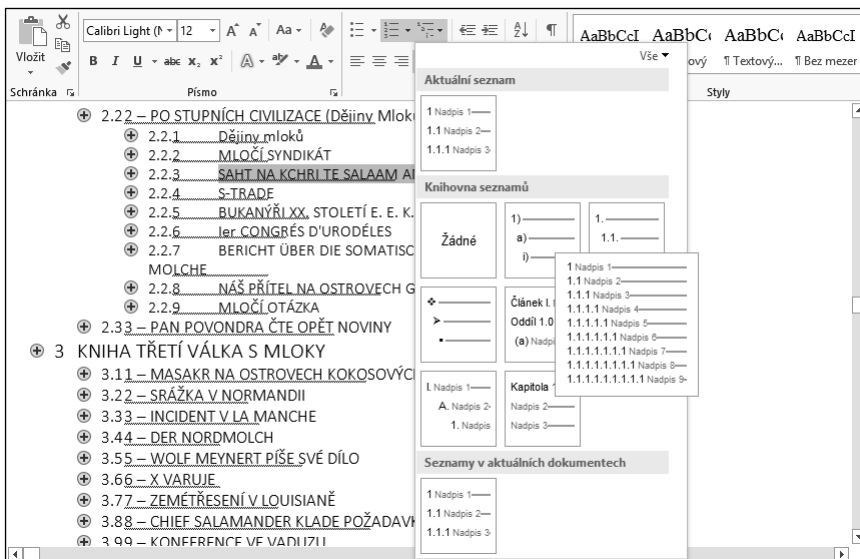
Vložit
Schránka
Calibri Light (N 12 A A Aa
B I U abc x₂ x²
Písmo
AaBbCcI AaBbC AaBbC AaBbCcI
ový ¶ Textový... ¶ Bez mezer
Styly
Vše
Aktuální seznam
1 Nadpis 1
1.1 Nadpis 2
1.1.1 Nadpis 3
Knihovna seznamů
Žádné
1)
a)
i)
1.
1.1.
1 Nadpis 1
1.1 Nadpis 2
1.1.1 Nadpis 3
1.1.1.1 Nadpis 4
1.1.1.1.1 Nadpis 5
1.1.1.1.1.1 Nadpis 6
1.1.1.1.1.1.1 Nadpis 7
1.1.1.1.1.1.1.1 Nadpis 8
1.1.1.1.1.1.1.1.1 Nadpis 9
Článek I.
Oddíl 1.0
(a) Nadpis
I. Nadpis 1
A. Nadpis 2
1. Nadpis
Kapitola 1
Nadpis 2
Nadpis 3
Seznamy v aktuálních dokumentech
1 Nadpis 1
1.1 Nadpis 2
1.1.1 Nadpis 3

2.22 – PO STUPNÍCH CIVILIZACE (Dějiny Mloků
2.2.1 Dějiny mloků
2.2.2 MLOČÍ SYNDIKÁT
2.2.3 SAHT NA KCHRI TE SALAAM A
2.2.4 S-TRADE
2.2.5 BUKANÝŘI XX. STOLETÍ E. E. K.
2.2.6 Ier CONGRÉS D'URODÉLES
2.2.7 BERICHT ÜBER DIE SOMATISC MOLCHE
2.2.8 NÁŠ PŘÍTEL NA OSTROVECH G
2.2.9 MLOČÍ OTÁZKA
2.33 – PAN POVONDRA ČTE OPĚT NOVINY
3 KNIHA TŘETÍ VÁLKA S MLOKY
3.11 – MASAKR NA OSTROVECH KOKOSOVÝC
3.22 – SRÁŽKA V NORMANDII
3.33 – INCIDENT V LA MANCHE
3.44 – DER NORDMOLCH
3.55 – WOLF MEYNERT PÍŠE SVÉ DÍLO
3.66 – X VARUJE
3.77 – ZEMĚTŘESENÍ V LOUISIANĚ
3.88 – CHIEF SALAMANDER KLADE POŽADAVK
3.99 – KONFERENCE VE VADUZU